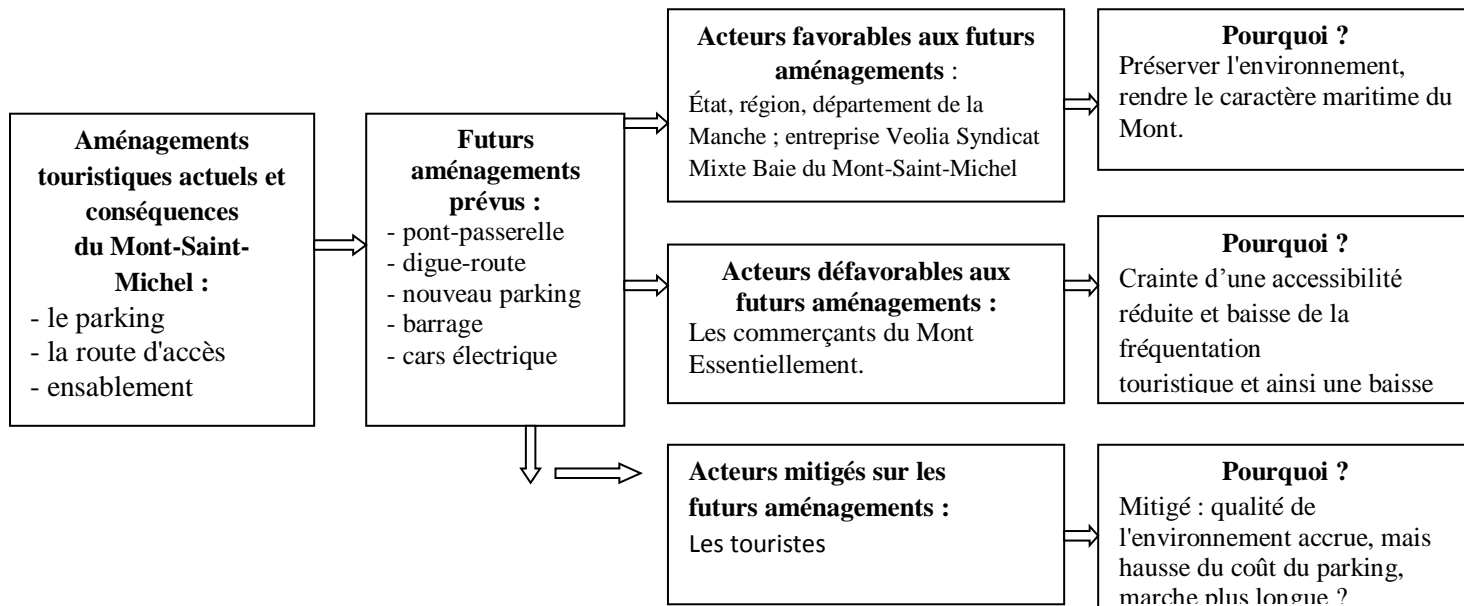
**Aménagements touristiques actuels et conséquences du Mont-Saint-Michel :**
- le parking
- la route d'accès
- ensablement

**Futurs aménagements prévus :**
- pont-passerelle
- digue-route
- nouveau parking
- barrage
- cars électrique

**Acteurs favorables aux futurs aménagements** :
État, région, département de la Manche ; entreprise Veolia Syndicat Mixte Baie du Mont-Saint-Michel

**Pourquoi ?**
Préserver l'environnement, rendre le caractère maritime du Mont.

**Acteurs défavorables aux futurs aménagements :**
Les commerçants du Mont Essentiellement.

**Pourquoi ?**
Crainte d'une accessibilité réduite et baisse de la fréquentation
touristique et ainsi une baisse

**Acteurs mitigés sur les futurs aménagements :**
Les touristes

**Pourquoi ?**
Mitigé : qualité de l'environnement accrue, mais hausse du coût du parking, marche plus longue ?